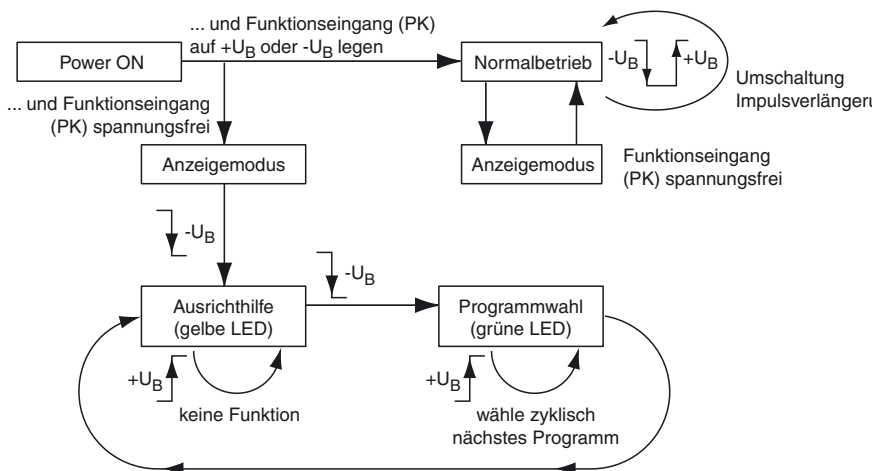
Power ON

... und Funktionseingang (PK) auf $+U_B$ oder $-U_B$ legen

Normalbetrieb

$-U_B$

$+U_B$

Umschaltung Impulsverlängeru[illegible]

... und Funktionseingang (PK) spannungsfrei

Anzeigemodus

Anzeigemodus

Funktionseingang (PK) spannungsfrei

$-U_B$

$-U_B$

Ausrichthilfe (gelbe LED)

Programmwahl (grüne LED)

$+U_B$

keine Funktion

$+U_B$

wähle zyklisch nächstes Programm